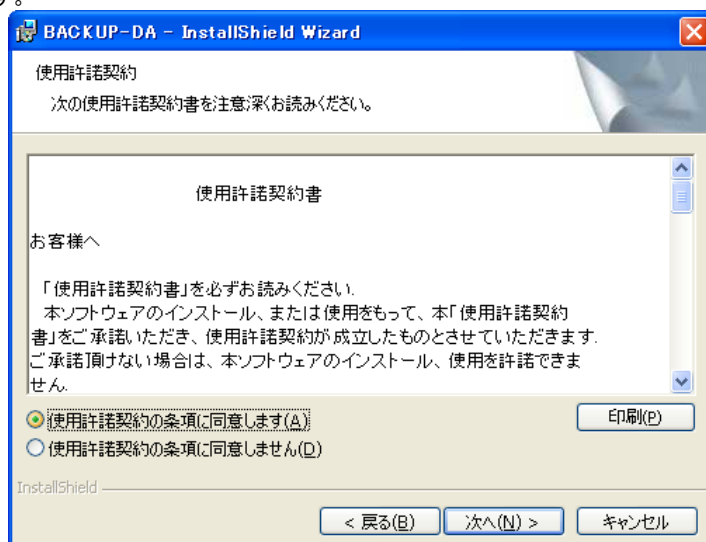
BACKUP-DA - InstallShield Wizard

使用許諾契約

次の使用許諾契約書を注意深くお読みください。

使用許諾契約書

お客様へ

「使用許諾契約書」を必ずお読みください.
本ソフトウェアのインストール、または使用をもって、本「使用許諾契約書」をご承諾いただき、使用許諾契約が成立したものとさせていただきます.
ご承諾頂けない場合は、本ソフトウェアのインストール、使用を許諾できません.

使用許諾契約の条項に同意します(A)

使用許諾契約の条項に同意しません(D)

印刷(P)

InstallShield

< 戻る(B)

次へ(N) >

キャンセル